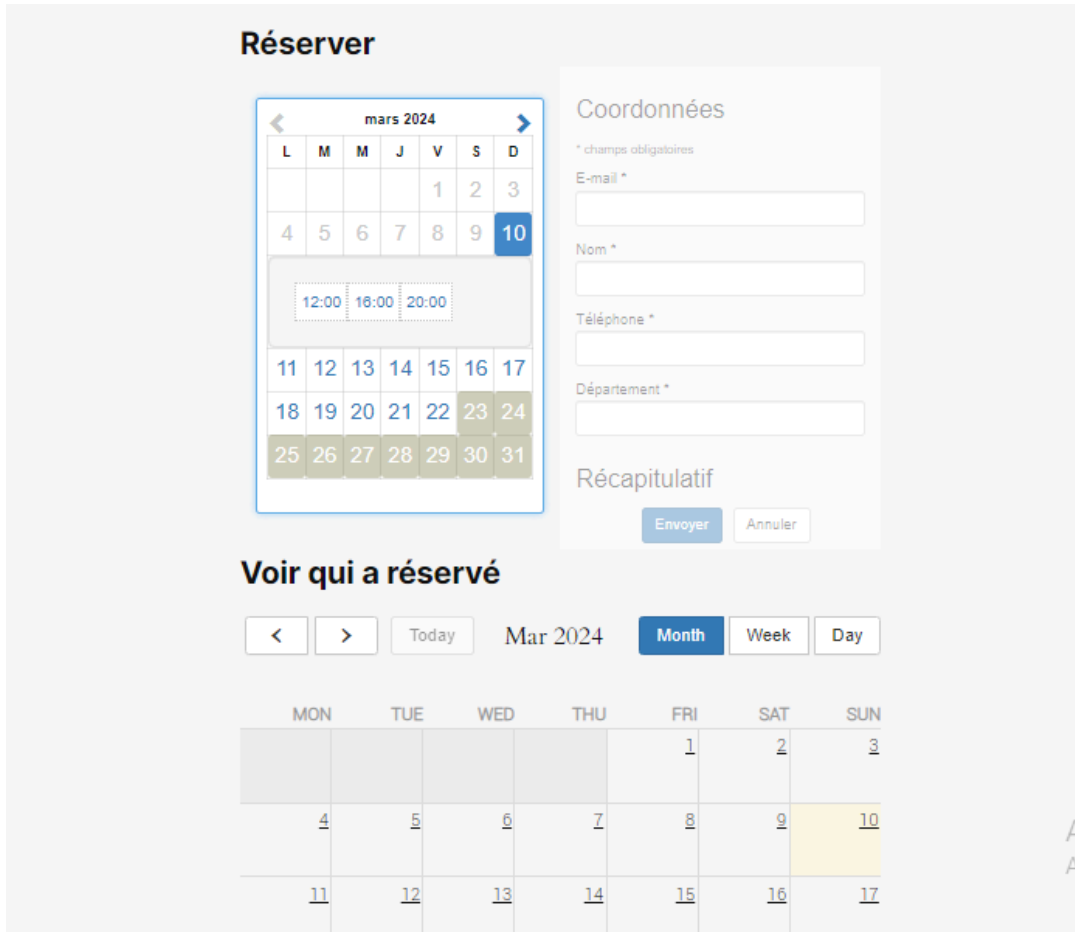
Réserver

mars 2024

| L | M | M | J | V | S | D |
|---|---|---|---|---|---|---|
| | | | | 1 | 2 | 3 |
| 4 | 5 | 6 | 7 | 8 | 9 | 10 |

12:00 16:00 20:00

| | | | | | | |
|---|---|---|---|---|---|---|
| 11 | 12 | 13 | 14 | 15 | 16 | 17 |
| 18 | 19 | 20 | 21 | 22 | 23 | 24 |
| 25 | 26 | 27 | 28 | 29 | 30 | 31 |

Coordonnées

* champs obligatoires

E-mail *

Nom *

Téléphone *

Département *

Récapitulatif

Envoyer Annuler

Voir qui a réservé

< > Today Mar 2024 Month Week Day

| MON | TUE | WED | THU | FRI | SAT | SUN |
|---|---|---|---|---|---|---|
| | | | | 1 | 2 | 3 |
| 4 | 5 | 6 | 7 | 8 | 9 | 10 |
| 11 | 12 | 13 | 14 | 15 | 16 | 17 |

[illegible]
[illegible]